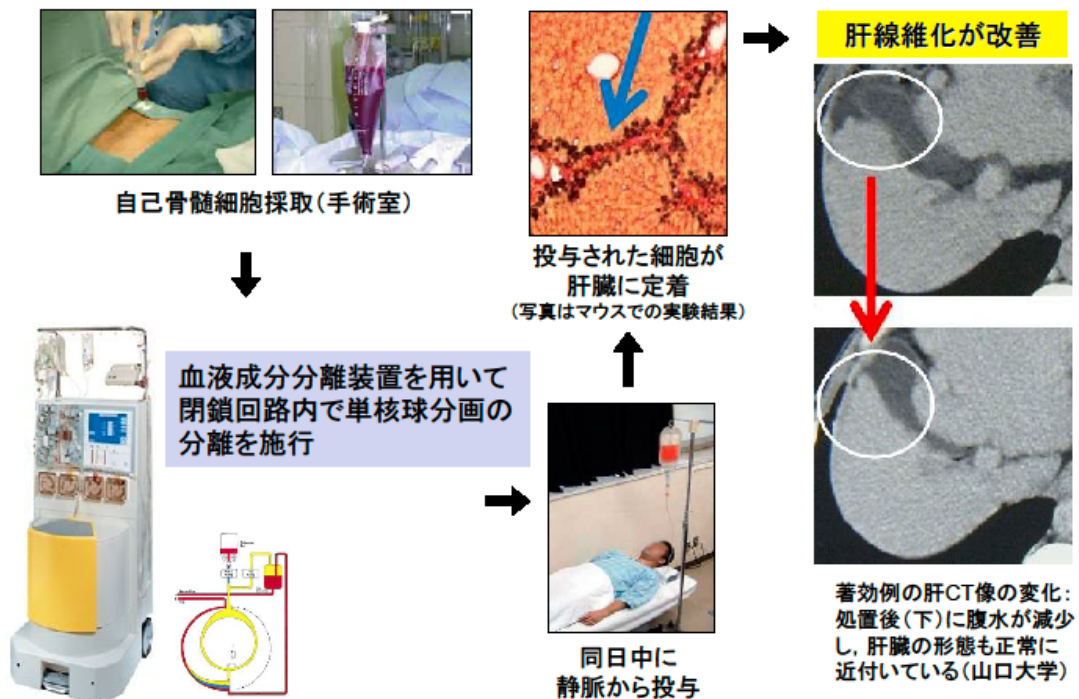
自己骨髄細胞採取（手術室）

血液成分分離装置を用いて閉鎖回路内で単核球分画の分離を施行

同日中に静脈から投与

投与された細胞が肝臓に定着
（写真はマウスでの実験結果）

肝線維化が改善

著効例の肝CT像の変化：処置後（下）に腹水が減少し，肝臓の形態も正常に近付いている（山口大学）